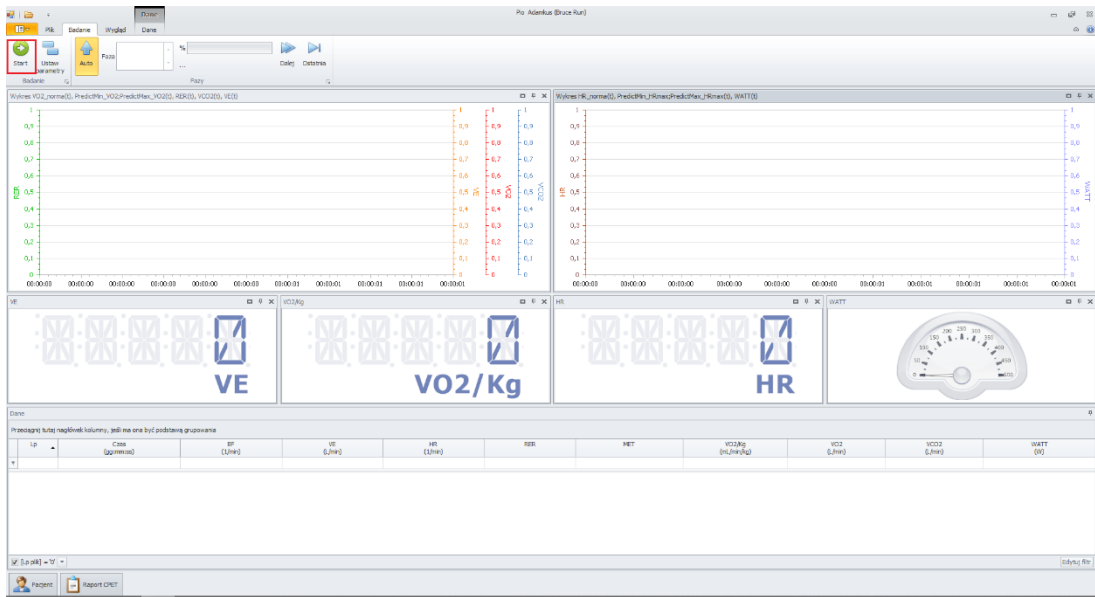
Dane
Pio Adamkus (Bruce Run)
Plik Badanie Wygląd Dane
Start Ustaw parametry Auto Faza Dalej Ostatnia
Badanie Fazy
Wykres VO2_norm(t), PredictMin_VO2;PredictMax_VO2(t), RER(t), VCO2(t), VE(t)
1 0,9 0,8 0,7 0,6 0,5 0,4 0,3 0,2 0,1 0
RER VE VO2 VCO2
00:00:00 00:00:00 00:00:00 00:00:00 00:00:00 00:00:01 00:00:01 00:00:01 00:00:01 00:00:01
Wykres HR_norm(t), PredictMin_HRmax;PredictMax_HRmax(t), WATT(t)
1 0,9 0,8 0,7 0,6 0,5 0,4 0,3 0,2 0,1 0
HR WATT
00:00:00 00:00:00 00:00:00 00:00:00 00:00:00 00:00:01 00:00:01 00:00:01 00:00:01 00:00:01
VE
0
VE
VO2/Kg
0
VO2/Kg
HR
0
HR
WATT
0 50 100 150 200 250 300 350 400 450 500
Dane
Przeciągnij tutaj nagłówek kolumny, jeśli ma ona być podstawą grupowania

| Lp | Czas (gg:mm:ss) | BF (1/min) | VE (L/min) | HR (1/min) | RER | MET | VO2/Kg (mL/min/kg) | VO2 (L/min) | VCO2 (L/min) | WATT (W) |
|---|---|---|---|---|---|---|---|---|---|---|
| | | | | | | | | | | |

[Lp plik] = '0'
Edytuj filtr
Pacjent Raport CPET